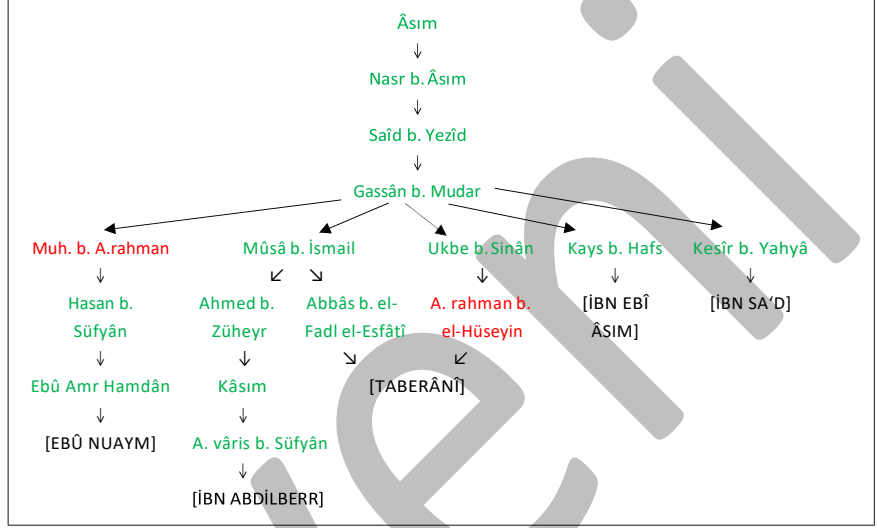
Âsım
↓
Nasr b. Âsım
↓
Saîd b. Yezîd
↓
Gassân b. Mudar

Muh. b. A.rahman
↓
Hasan b. Süfyân
↓
Ebû Amr Hamdân
↓
[EBÛ NUAYM]

Mûsâ b. İsmail
↙ ↘
Ahmed b. Züheyr
↓
Kâsım
↓
A. vâris b. Süfyân
↓
[İBN ABDİLBERR]

Abbâs b. el-Fadl el-Esfâtî
↘

Ukbe b.Sinân
↓
A. rahman b. el-Hüseyin
↙
[TABERÂNÎ]

Kays b. Hafs
↓
[İBN EBÎ ÂSIM]

Kesîr b. Yahyâ
↓
[İBN SA'D]